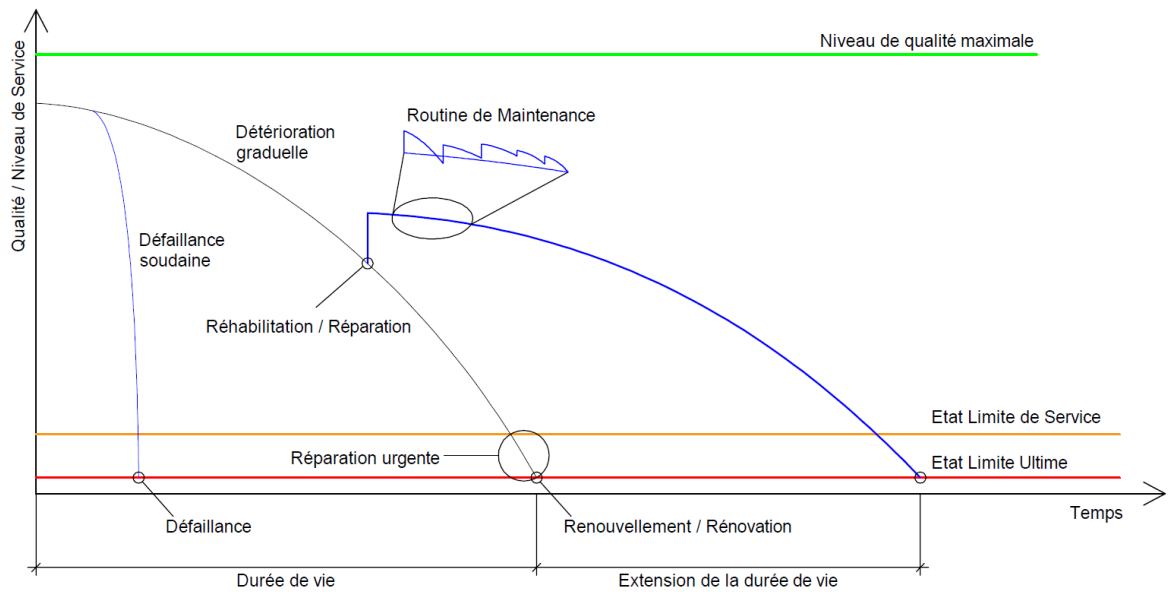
Qualité / Niveau de Service

Niveau de qualité maximale

Routine de Maintenance

Détérioration graduelle

Défaillance soudaine

Réhabilitation / Réparation

Etat Limite de Service

Réparation urgente

Etat Limite Ultime

Temps

Défaillance

Renouvellement / Rénovation

Durée de vie

Extension de la durée de vie